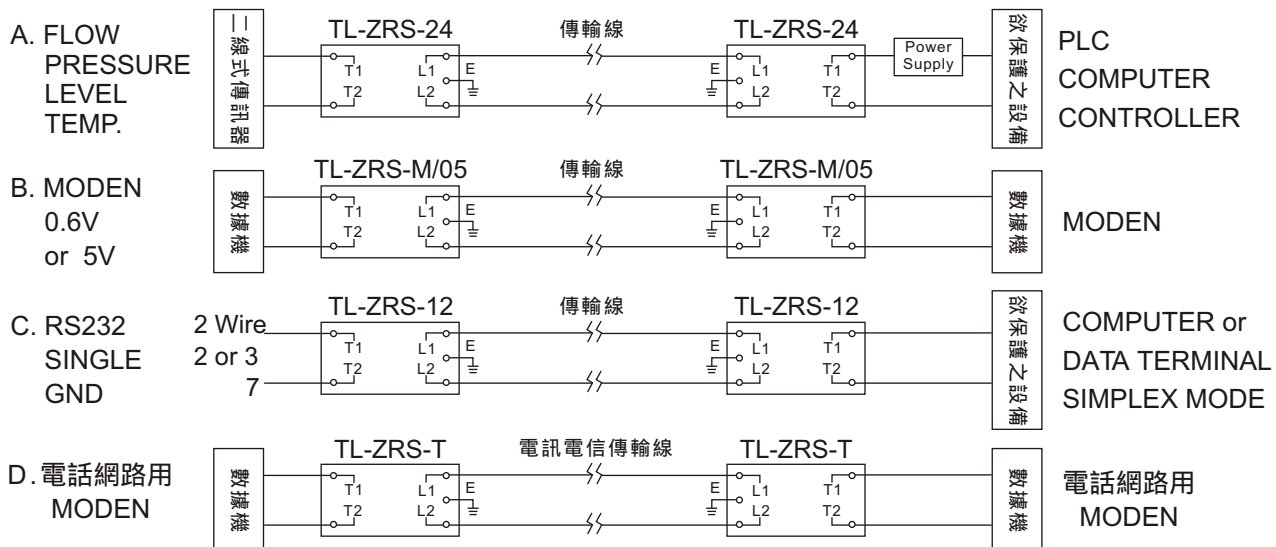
A. FLOW PRESSURE LEVEL TEMP.

二線式傳訊器

TL-ZRS-24

T1 T2 L1 L2 E

傳輸線

TL-ZRS-24

E L1 L2 T1 T2

Power Supply

欲保護之設備

PLC COMPUTER CONTROLLER

B. MODEN 0.6V or 5V

數據機

TL-ZRS-M/05

T1 T2 L1 L2 E

傳輸線

TL-ZRS-M/05

E L1 L2 T1 T2

數據機

MODEN

C. RS232 SINGLE GND

2 Wire 2 or 3 7

TL-ZRS-12

T1 T2 L1 L2 E

傳輸線

TL-ZRS-12

E L1 L2 T1 T2

欲保護之設備

COMPUTER or DATA TERMINAL SIMPLEX MODE

D. 電話網路用 MODEN

數據機

TL-ZRS-T

T1 T2 L1 L2 E

電訊電信傳輸線

TL-ZRS-T

E L1 L2 T1 T2

數據機

電話網路用 MODEN